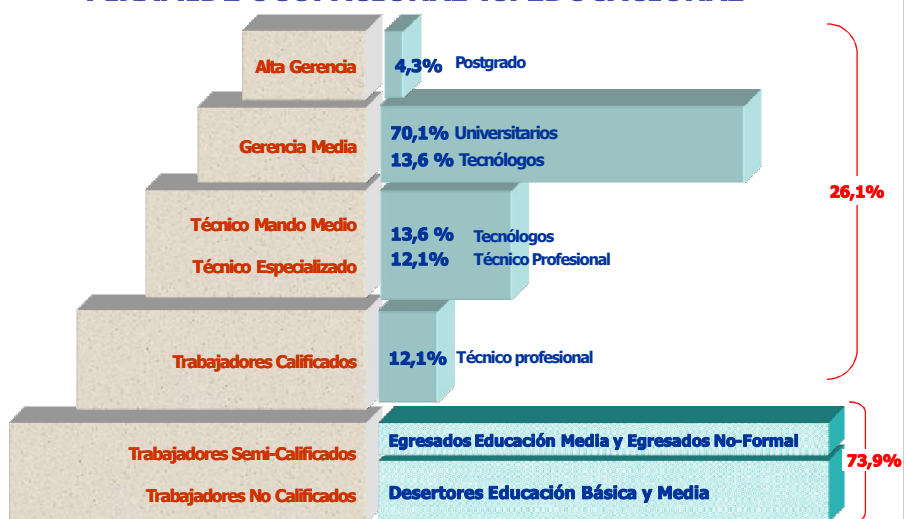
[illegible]

Alta Gerencia

4,3% Postgrado

Gerencia Media

70,1% Universitarios
13,6 % Tecnólogos

Técnico Mando Medio
Técnico Especializado

13,6 % Tecnólogos
12,1% Técnico Profesional

Trabajadores Calificados

12,1% Técnico profesional

26,1%

Trabajadores Semi-Calificados
Trabajadores No Calificados

Egresados Educación Media y Egresados No-Formal
Desertores Educación Básica y Media

73,9%